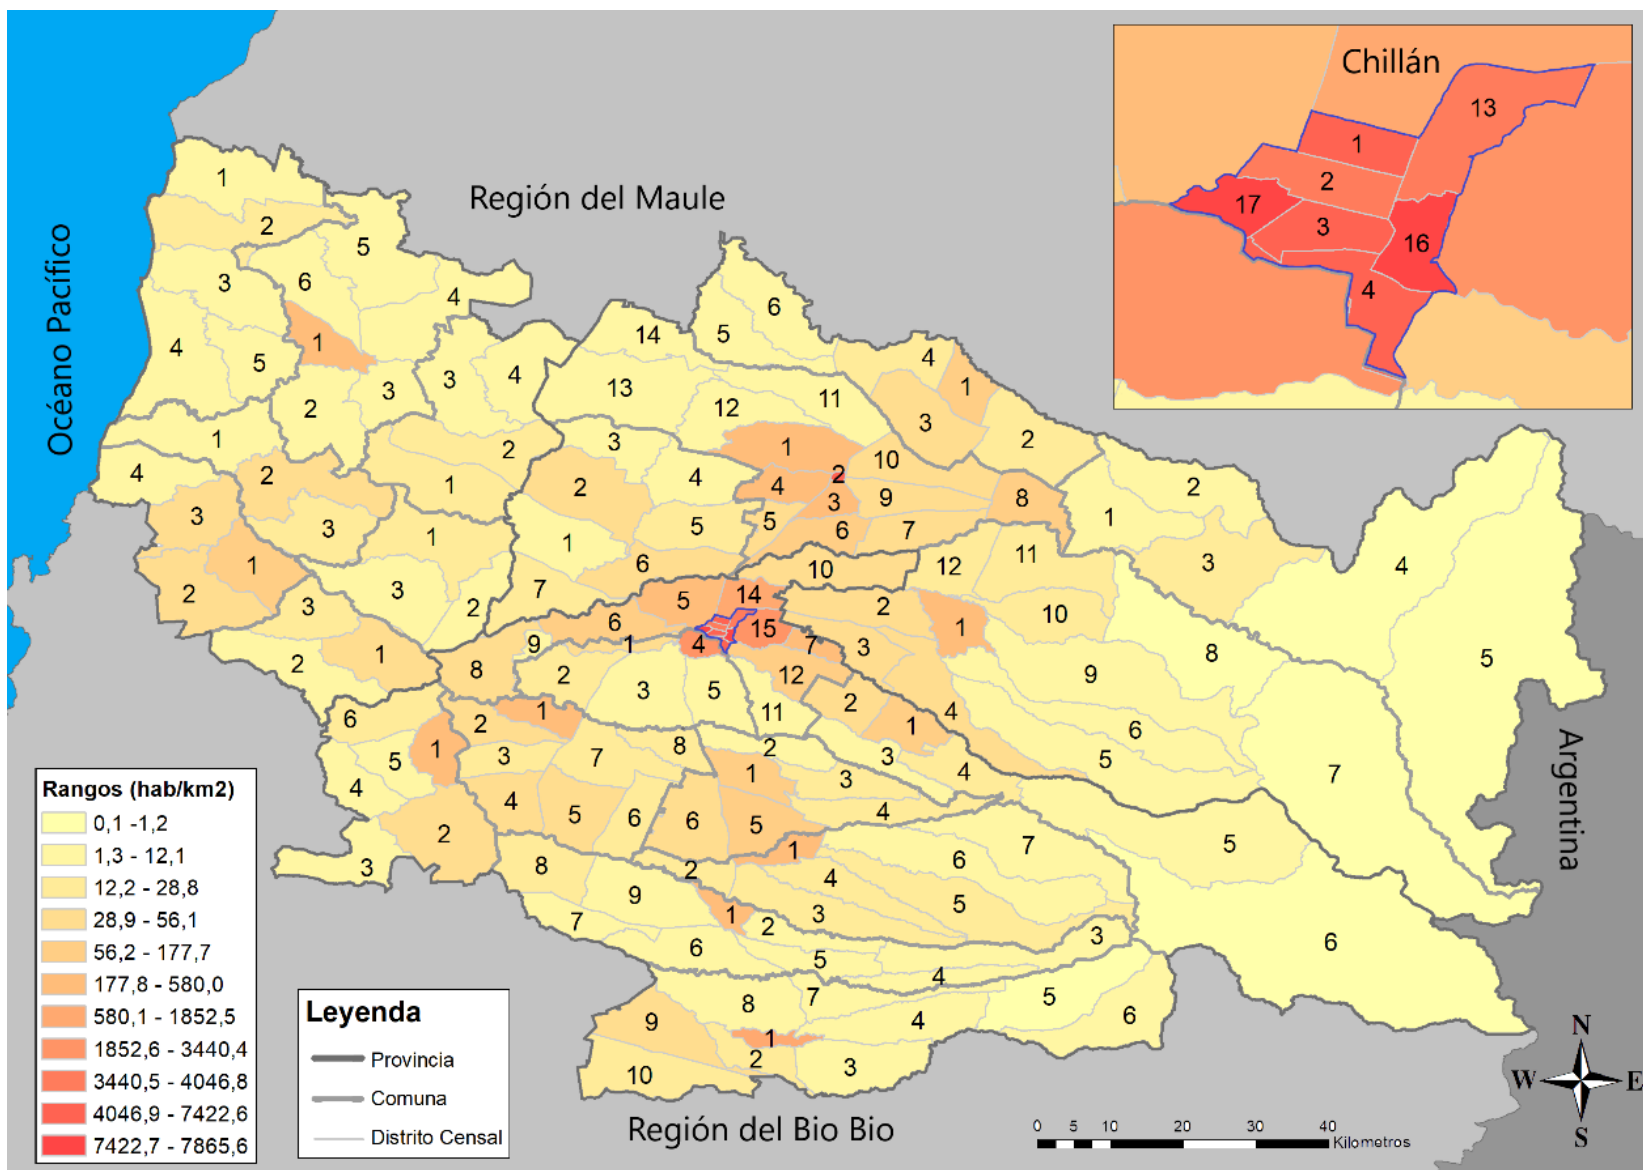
Océano Pacífico

Región del Maule

Chillán
13
1
2
17
3
16
4

1
2
5
3
6
4
4
1
5
3
3
4
2
1
2
4
2
3
3
1
1
2
3
1
2
3
2
1
14
5
6
13
12
11
4
1
3
3
2
1
2
10
4
3
9
2
4
8
5
6
7
1
1
2
3
6
10
12
11
4
7
5
14
15
6
1
9
4
7
3
1
10
2
8
12
9
8
3
5
2
6
1
1
11
4
5
2
1
4
3
6
5
2
8
7
3
1
4
7
4
5
6
6
5
1
2
3
6
7
5
8
2
4
9
1
2
3
5
7
6
3
6
5
4
7
8
4
5
6
9
1
2
10
3

Región del Bio Bio

Argentina

Rangos (hab/km2)
0,1 -1,2
1,3 - 12,1
12,2 - 28,8
28,9 - 56,1
56,2 - 177,7
177,8 - 580,0
580,1 - 1852,5
1852,6 - 3440,4
3440,5 - 4046,8
4046,9 - 7422,6
7422,7 - 7865,6

Leyenda
Provincia
Comuna
Distrito Censal

0 5 10 20 30 40 Kilometros

N
W E
S